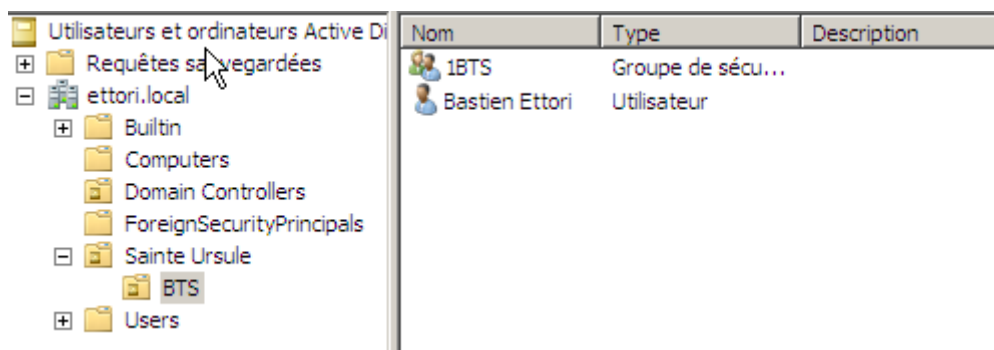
Utilisateurs et ordinateurs Active Di
Requêtes sauvegardées
ettori.local
Builtin
Computers
Domain Controllers
ForeignSecurityPrincipals
Sainte Ursule
BTS
Users

| Nom | Type | Description |
|---|---|---|
| 1BTS | Groupe de sécu... | |
| Bastien Ettori | Utilisateur | |